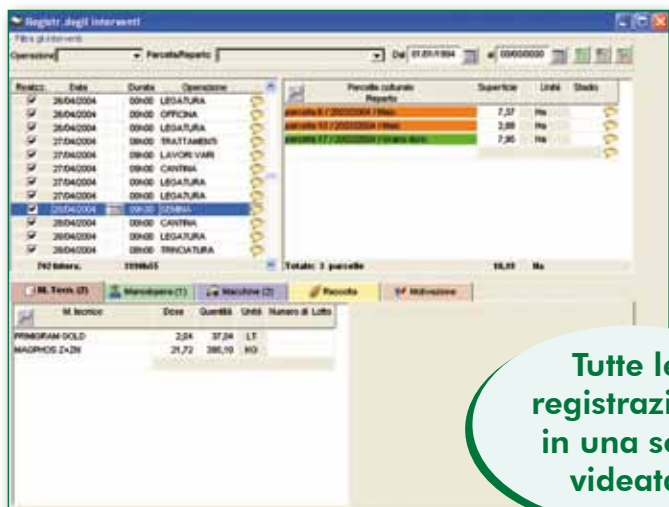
Registr. degli interventi
Filtra gli interventi
Operazione | Parcella/Reparto | Dal 01/01/1984 | al 00/00/0000

| Realizz. | Data | Durata | Operazione |
|---|---|---|---|
| ☑ | 26/04/2004 | 00h00 | LEGATURA |
| ☑ | 26/04/2004 | 00h00 | OFFICINA |
| ☑ | 26/04/2004 | 00h00 | LEGATURA |
| ☑ | 27/04/2004 | 08h00 | TRATTAMENTI |
| ☑ | 27/04/2004 | 08h00 | LAVORI VARI |
| ☑ | 27/04/2004 | 00h00 | CANTINA |
| ☑ | 27/04/2004 | 00h00 | LEGATURA |
| ☑ | 27/04/2004 | 00h00 | LEGATURA |
| ☑ | 28/04/2004 | 09h00 | SEMINA |
| ☑ | 28/04/2004 | 00h00 | CANTINA |
| ☑ | 28/04/2004 | 00h00 | LEGATURA |
| ☑ | 28/04/2004 | 00h00 | TRINCIATURA |
| 762 Interv. | | 3598h55 | |

| Parcelle colturali Reparto | Superficie | Unità | Stadio |
|---|---|---|---|
| parcella 6 / 20032004 / Mais | 7,57 | Ha | |
| parcella 10 / 20032004 / Mais | 2,88 | Ha | |
| parcella 17 / 20032004 / orzo duro | 7,90 | Ha | |
| Totale: 3 parcelle | 18,35 | Ha | |

M. Tecni. (2) | Manodopera (1) | Macchine (2) | Raccolta | Motivazione

| M. tecnico | Dose | Quantità | Unità | Numero di Lotto |
|---|---|---|---|---|
| PRIMGRAM GOLD | 2,04 | 37,24 | LT | |
| MAGPHOS Z+ZN | 21,72 | 395,10 | KG | |

Tutte le registrazi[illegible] in una s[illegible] videat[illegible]